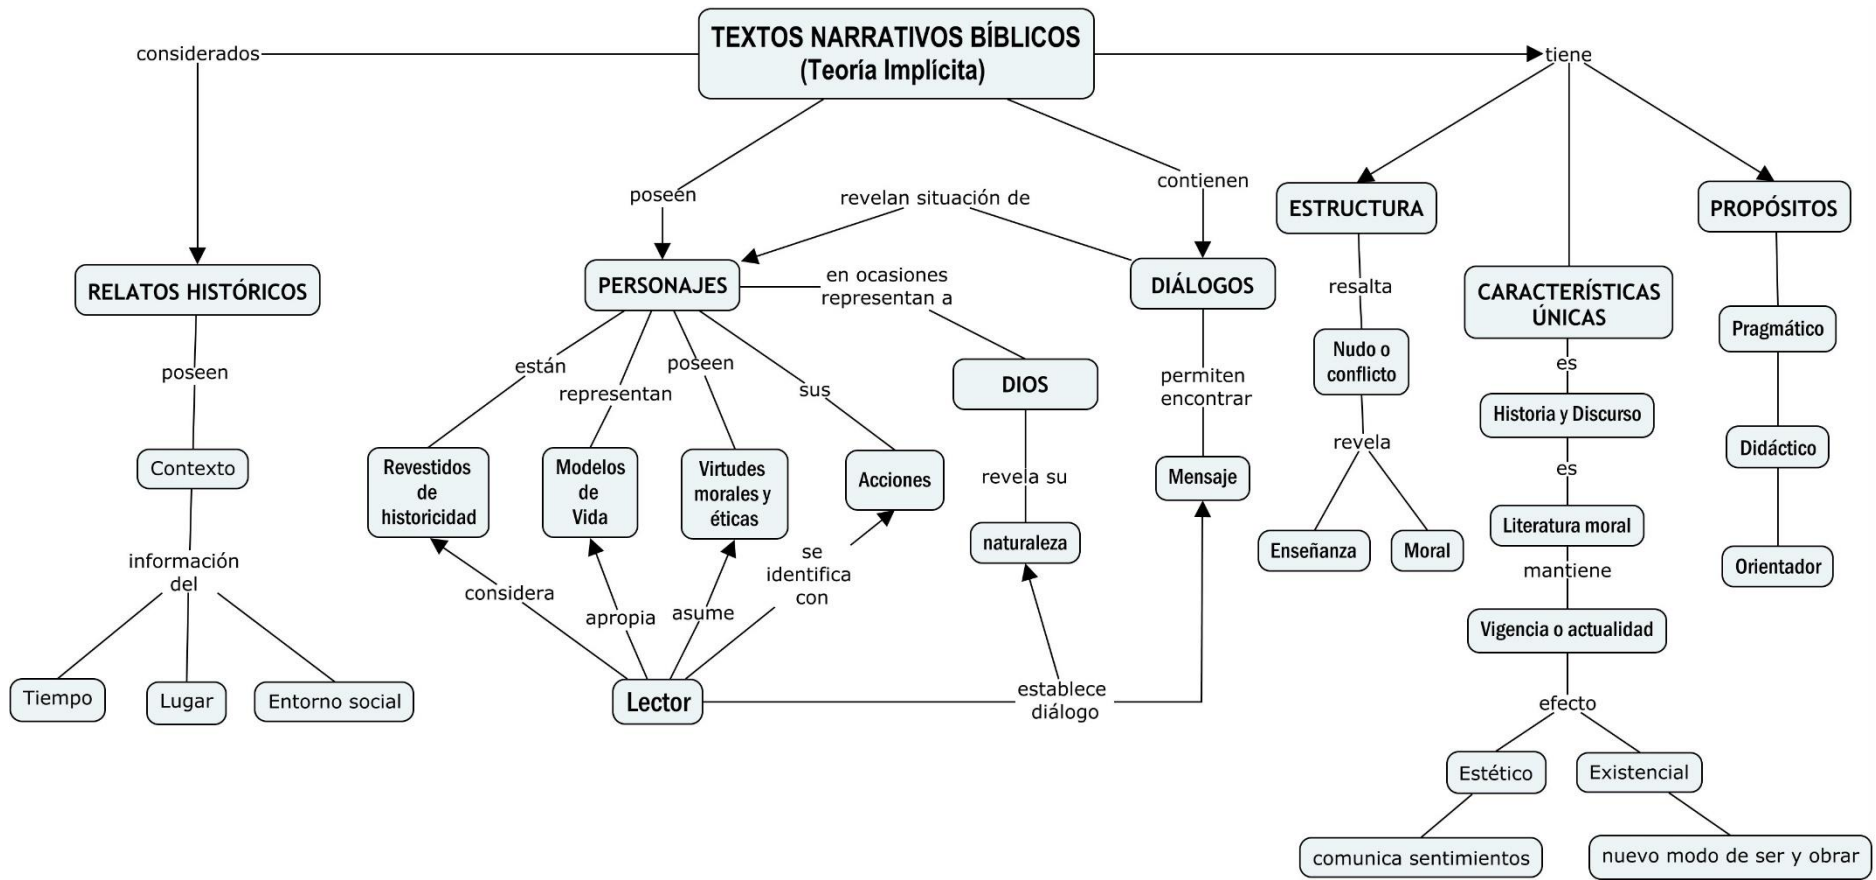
TEXTOS NARRATIVOS BÍBLICOS
(Teoría Implícita)

considerados

RELATOS HISTÓRICOS

poseen

Contexto

información del

Tiempo

Lugar

Entorno social

poseen

revelan situación de

contienen

PERSONAJES

en ocasiones representan a

DIÁLOGOS

están

representan

poseen

sus

Revestidos de historicidad

Modelos de Vida

Virtudes morales y éticas

Acciones

DIOS

revela su

naturaleza

permiten encontrar

Mensaje

considera

apropia

asume

se identifica con

Lector

establece diálogo

tiene

ESTRUCTURA

resalta

Nudo o conflicto

revela

Enseñanza

Moral

CARACTERÍSTICAS ÚNICAS

es

Historia y Discurso

es

Literatura moral

mantiene

Vigencia o actualidad

efecto

Estético

Existencial

comunica sentimientos

nuevo modo de ser y obrar

PROPÓSITOS

Pragmático

Didáctico

Orientador